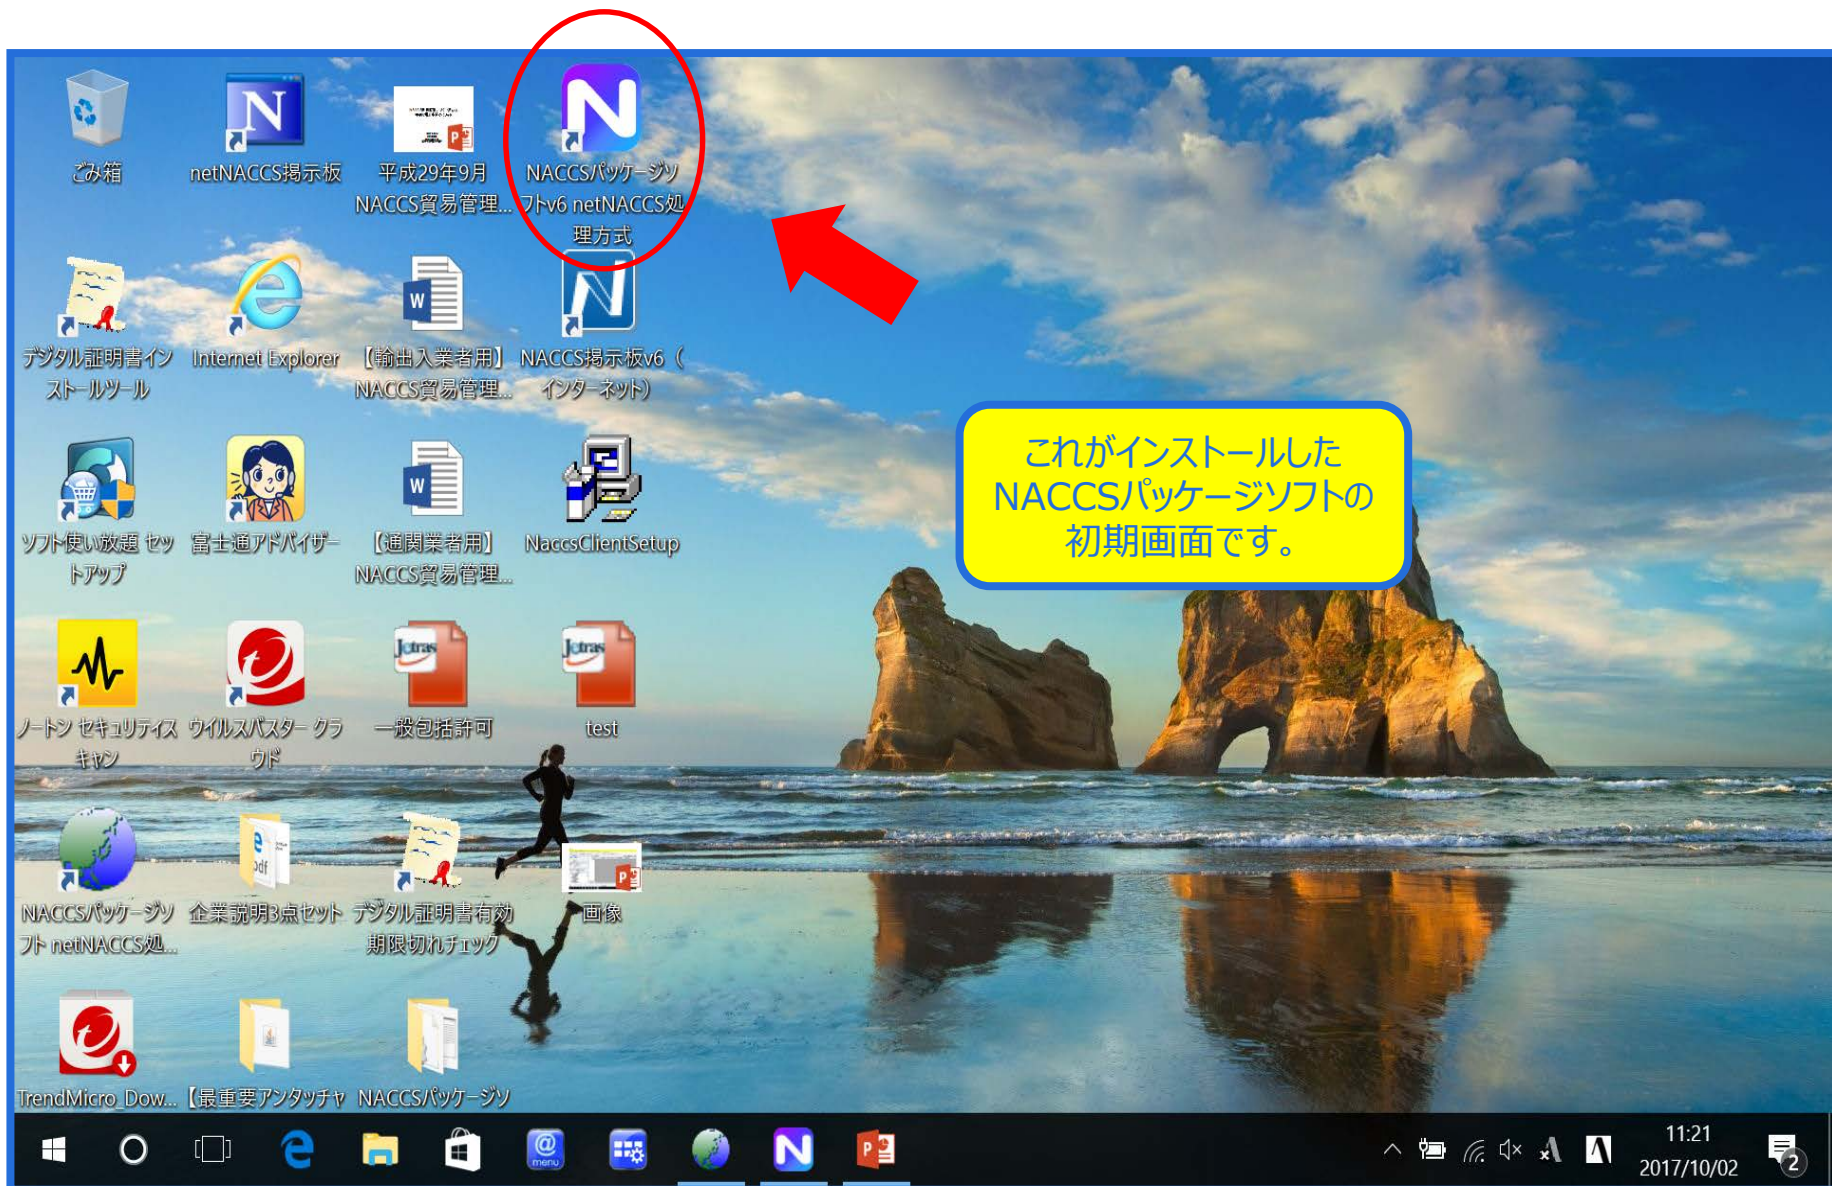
ごみ箱

netNACCS掲示板

平成29年9月 NACCS貿易管理...

NACCSパッケージソフトv6 netNACCS処理方式

デジタル証明書インストールツール

Internet Explorer

【輸出入業者用】NACCS貿易管理...

NACCS掲示板v6（インターネット）

ソフト使い放題 セットアップ

富士通アドバイザー

【通関業者用】NACCS貿易管理...

NaccsClientSetup

ノートン セキュリティスキャン

ウイルスバスター クラウド

一般包括許可

test

NACCSパッケージソフト netNACCS処...

企業説明3点セット

デジタル証明書有効期限切れチェック

画像

TrendMicro_Dow...

【最重要アンタッチャ

NACCSパッケージソ

これがインストールしたNACCSパッケージソフトの初期画面です。

11:21
2017/10/02

2